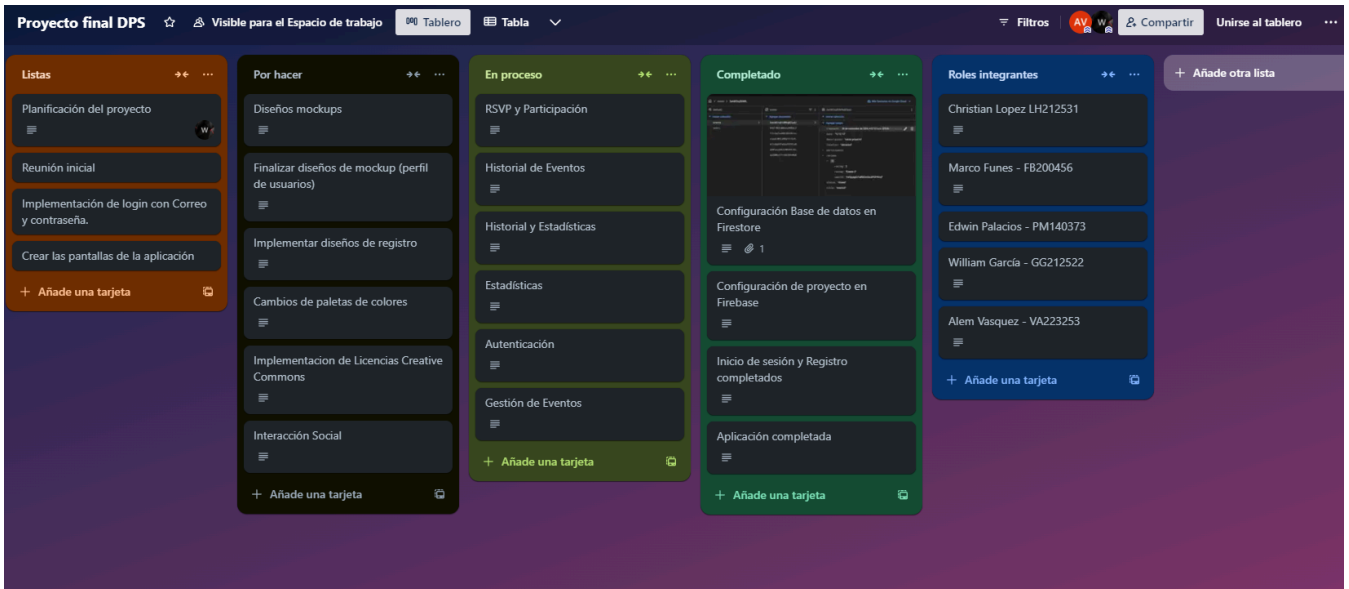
Proyecto final DPS ☆ Visible para el Espacio de trabajo Tablero Tabla

Filtros AV W Compartir Unirse al tablero ···

Listas

Planificación del proyecto

Reunión inicial

Implementación de login con Correo y contraseña.

Crear las pantallas de la aplicación

+ Añade una tarjeta

Por hacer

Diseños mockups

Finalizar diseños de mockup (perfil de usuarios)

Implementar diseños de registro

Cambios de paletas de colores

Implementacion de Licencias Creative Commons

Interacción Social

+ Añade una tarjeta

En proceso

RSVP y Participación

Historial de Eventos

Historial y Estadísticas

Estadísticas

Autenticación

Gestión de Eventos

+ Añade una tarjeta

Completado

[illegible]

Configuración Base de datos en Firestore

1

Configuración de proyecto en Firebase

Inicio de sesión y Registro completados

Aplicación completada

+ Añade una tarjeta

Roles integrantes

Christian Lopez LH212531

Marco Funes - FB200456

Edwin Palacios - PM140373

William García - GG212522

Alem Vasquez - VA223253

+ Añade una tarjeta

+ Añade otra lista